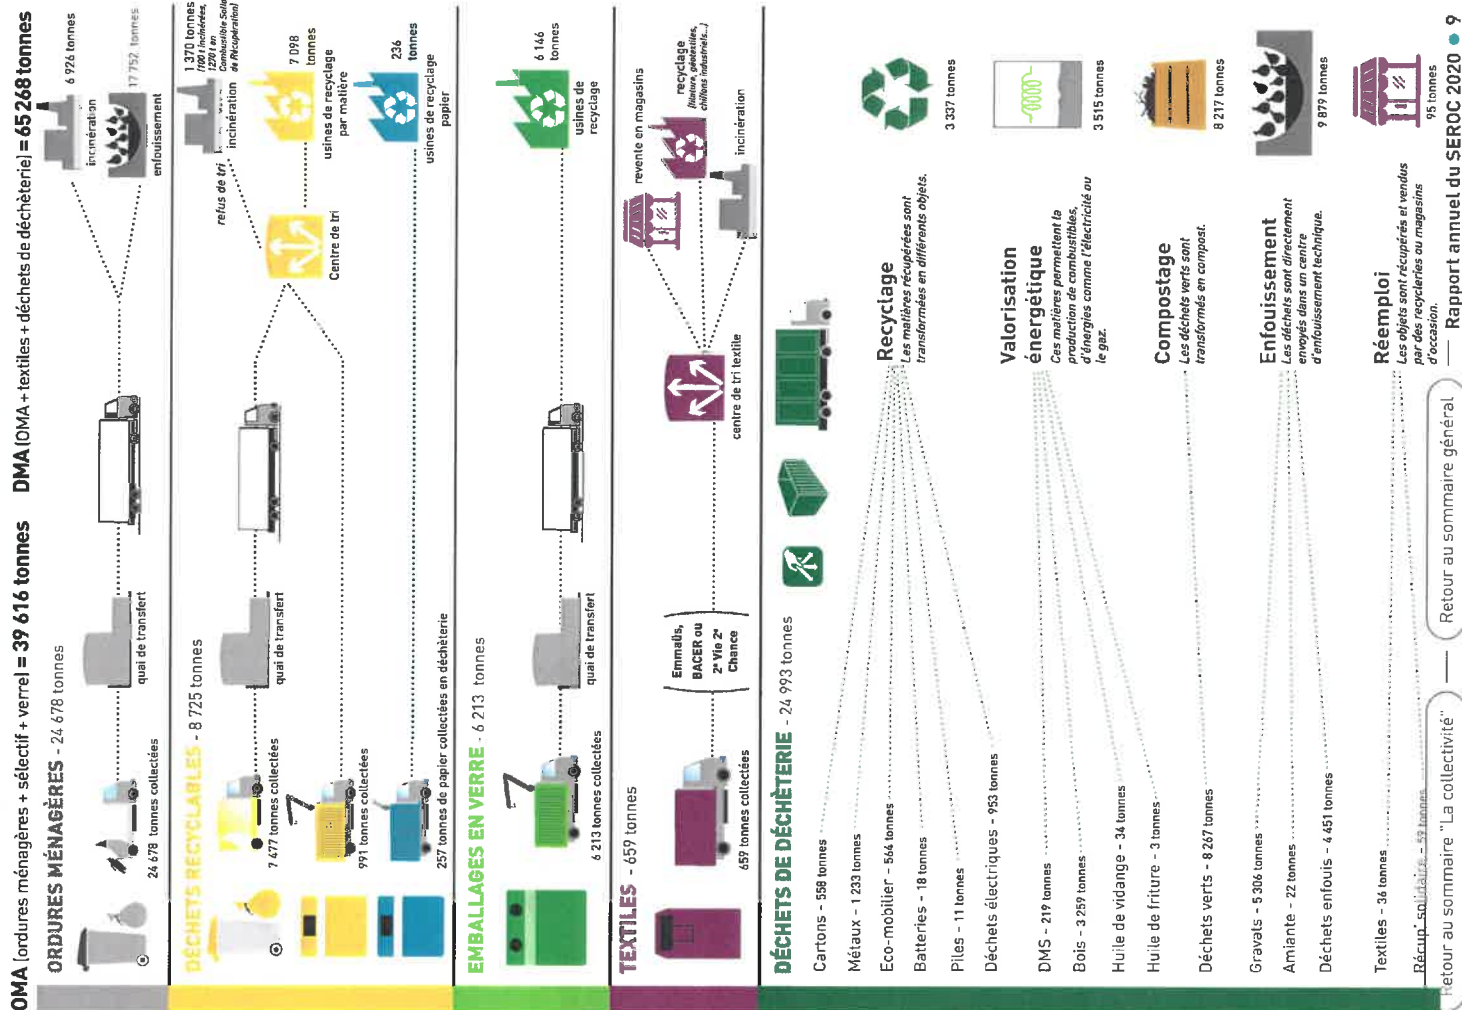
OMA (ordures ménagères + sélectif + verre) = 39 616 tonnes   DMA (OMA + textiles + déchets de déchèterie) = 65 268 tonnes

ORDURES MÉNAGÈRES - 24 678 tonnes

24 678 tonnes collectées

quai de transfert

incinération 6 926 tonnes

enfouissement 17 752 tonnes

DÉCHETS RECYCLABLES - 8 725 tonnes

7 477 tonnes collectées

991 tonnes collectées

257 tonnes de papier collectées en déchèterie

quai de transfert

Centre de tri

refus de tri

incinération 1 370 tonnes (100 t incinérées, 1270 t en Combustible Solide de Récupération)

usines de recyclage par matière 7 098 tonnes

usines de recyclage papier 236 tonnes

EMBALLAGES EN VERRE - 6 213 tonnes

6 213 tonnes collectées

quai de transfert

usines de recyclage 6 146 tonnes

TEXTILES - 659 tonnes

659 tonnes collectées

Emmaüs, BACER ou 2e Vie 2e Chance

centre de tri textile

revente en magasins

recyclage (Isolation, géotextiles, chiffons industriels...)

incinération

DÉCHETS DE DÉCHÈTERIE - 24 993 tonnes

Cartons - 558 tonnes
Métaux - 1 233 tonnes
Eco-mobilier - 564 tonnes
Batteries - 18 tonnes
Piles - 11 tonnes
Déchets électriques - 953 tonnes
DMS - 219 tonnes
Bois - 3 259 tonnes
Huile de vidange - 34 tonnes
Huile de friture - 3 tonnes
Déchets verts - 8 267 tonnes
Gravats - 5 306 tonnes
Amiante - 22 tonnes
Déchets enfouis - 4 451 tonnes
Textiles - 36 tonnes
Récup' solidaire - 59 tonnes

Recyclage
Les matières récupérées sont transformées en différents objets.
3 337 tonnes

Valorisation énergétique
Ces matières permettent la production de combustibles, d'énergies comme l'électricité ou le gaz.
3 515 tonnes

Compostage
Les déchets verts sont transformés en compost.
8 217 tonnes

Enfouissement
Les déchets sont directement envoyés dans un centre d'enfouissement technique.
9 879 tonnes

Réemploi
Les objets sont récupérés et vendus par des recycleries ou magasins d'occasion.
95 tonnes

Retour au sommaire "La collectivité"   Retour au sommaire général   Rapport annuel du SEROC 2020 • 9